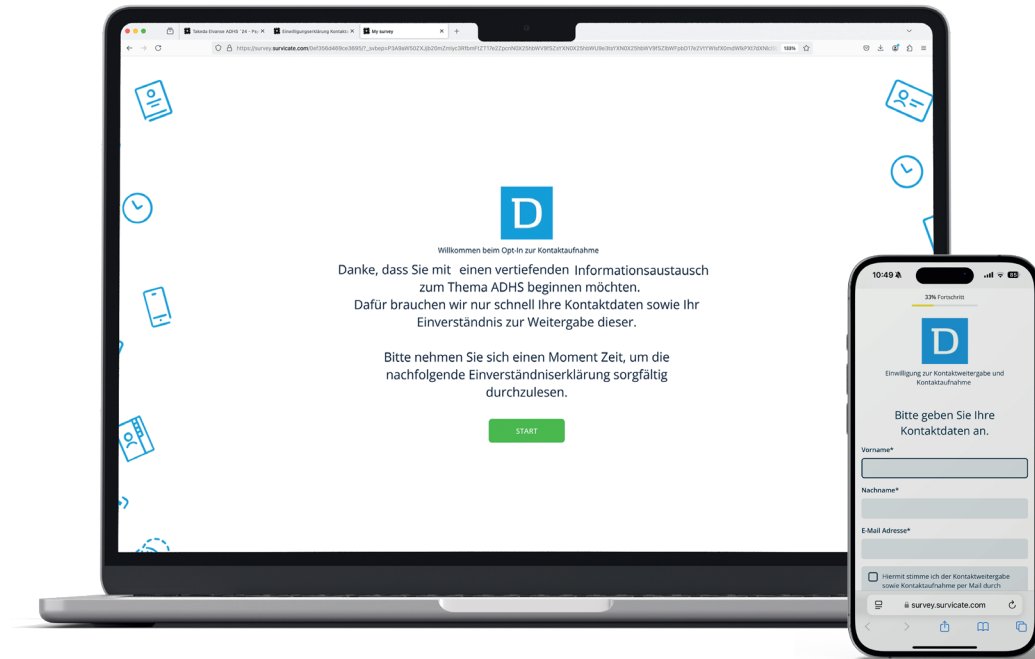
Takeda Elvanse ADHS '24 - Pr
Einwilligungserklärung Kontakt
My survey

https://survey.survicate.com/0ef356d469ce3695/?_svbep=P3A9aW5OZXJjb20mZmlyc3RfbmFtZT1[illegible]

133%

D

Willkommen beim Opt-In zur Kontaktaufnahme

Danke, dass Sie mit einen vertiefenden Informationsaustausch zum Thema ADHS beginnen möchten. Dafür brauchen wir nur schnell Ihre Kontaktdaten sowie Ihr Einverständnis zur Weitergabe dieser.

Bitte nehmen Sie sich einen Moment Zeit, um die nachfolgende Einverständniserklärung sorgfältig durchzulesen.

START

10:49

33% Fortschritt

D

Einwilligung zur Kontaktweitergabe und Kontaktaufnahme

Bitte geben Sie Ihre Kontaktdaten an.

Vorname*

Nachname*

E-Mail Adresse*

Hiermit stimme ich der Kontaktweitergabe sowie Kontaktaufnahme per Mail durch

survey.survicate.com